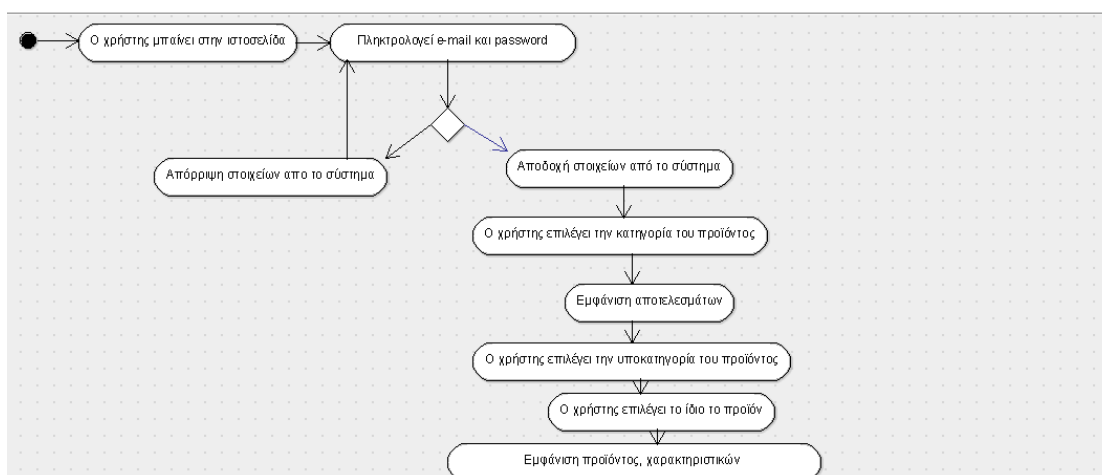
Ο χρήστης μπαίνει στην ιστοσελίδα

Πληκτρολογεί e-mail και password

Απόρριψη στοιχείων απο το σύστημα

Αποδοχή στοιχείων από το σύστημα

Ο χρήστης επιλέγει την κατηγορία του προϊόντος

Εμφάνιση αποτελεσμάτων

Ο χρήστης επιλέγει την υποκατηγορία του προϊόντος

Ο χρήστης επιλέγει το ίδιο το προϊόν

Εμφάνιση προϊόντος, χαρακτηριστικών